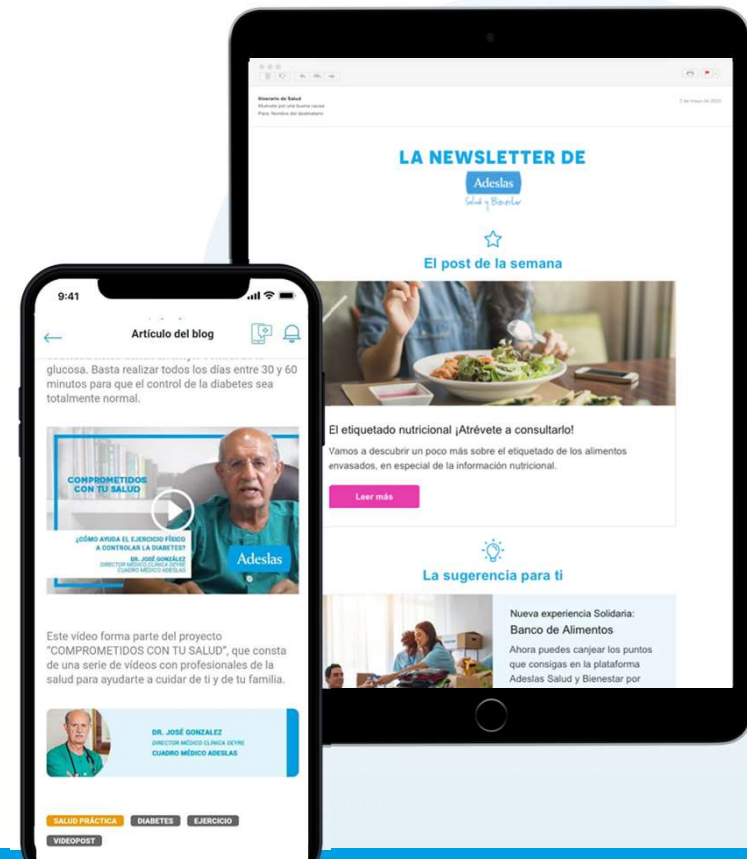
Itinerario de Salud
Muévete por una buena causa
Para: Nombre del destinatario

7 de mayo de 2020

LA NEWSLETTER DE
Adeslas
Salud y Bienestar

El post de la semana

El etiquetado nutricional ¡Atrévete a consultarlo!

Vamos a descubrir un poco más sobre el etiquetado de los alimentos envasados, en especial de la información nutricional.

Leer más

La sugerencia para ti

Nueva experiencia Solidaria:
Banco de Alimentos

Ahora puedes canjear los puntos que consigas en la plataforma Adeslas Salud y Bienestar por

9:41

Artículo del blog

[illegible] glucosa. Basta realizar todos los días entre 30 y 60 minutos para que el control de la diabetes sea totalmente normal.

COMPROMETIDOS CON TU SALUD

¿CÓMO AYUDA EL EJERCICIO FÍSICO A CONTROLAR LA DIABETES?

DR. JOSÉ GONZÁLEZ
DIRECTOR MÉDICO CLÍNICA DEYRE
CUADRO MÉDICO ADESLAS

Adeslas

Este vídeo forma parte del proyecto "COMPROMETIDOS CON TU SALUD", que consta de una serie de vídeos con profesionales de la salud para ayudarte a cuidar de ti y de tu familia.

DR. JOSÉ GONZALEZ
DIRECTOR MÉDICO CLÍNICA DEYRE
CUADRO MÉDICO ADESLAS

SALUD PRÁCTICA
DIABETES
EJERCICIO
VIDEOPOST